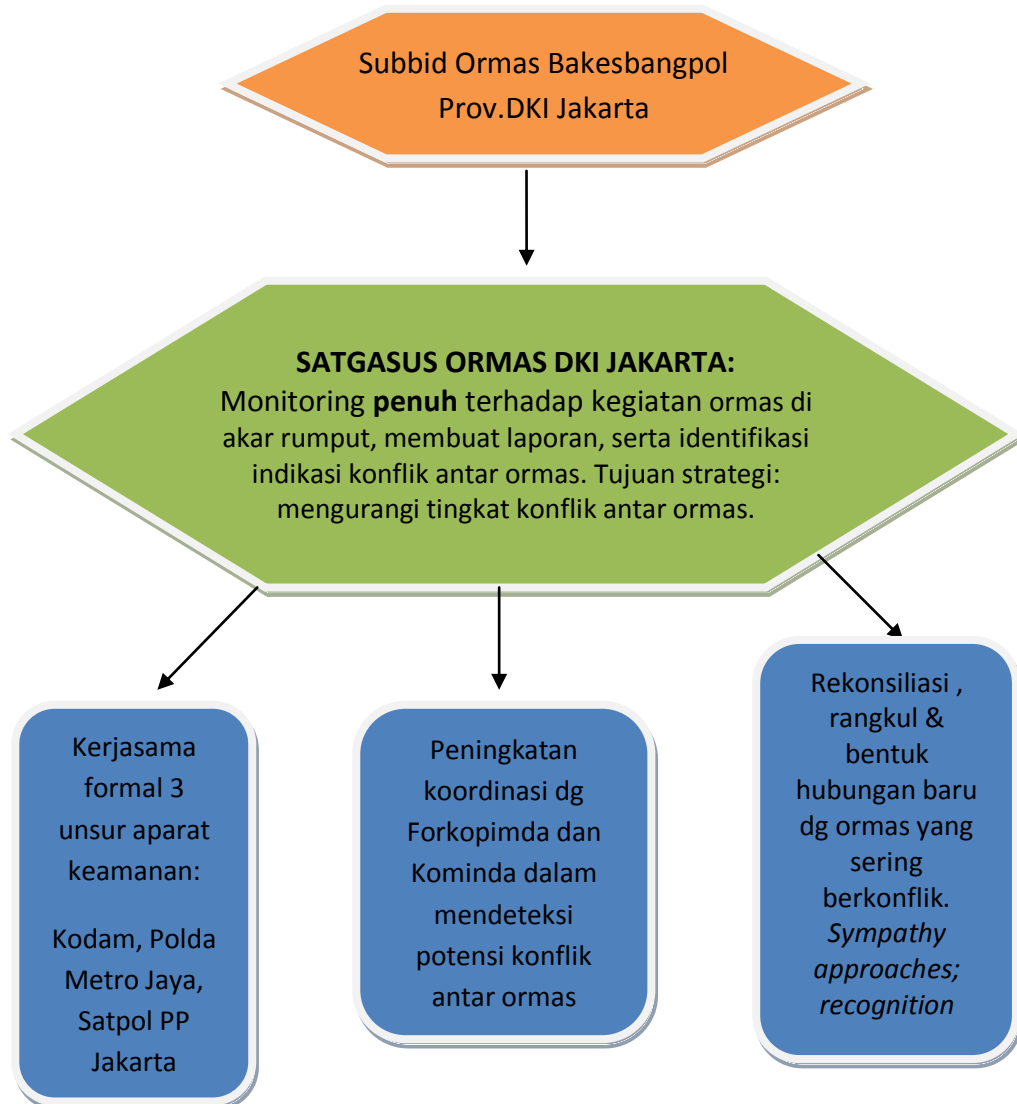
Subbid Ormas Bakesbangpol Prov.DKI Jakarta

SATGASUS ORMAS DKI JAKARTA:
Monitoring **penuh** terhadap kegiatan ormas di akar rumput, membuat laporan, serta identifikasi indikasi konflik antar ormas. Tujuan strategi: mengurangi tingkat konflik antar ormas.

Kerjasama formal 3 unsur aparat keamanan:

Kodam, Polda Metro Jaya, Satpol PP Jakarta

Peningkatan koordinasi dg Forkopimda dan Kominda dalam mendeteksi potensi konflik antar ormas

Rekonsiliasi , rangkul & bentuk hubungan baru dg ormas yang sering berkonflik. *Sympathy approaches; recognition*